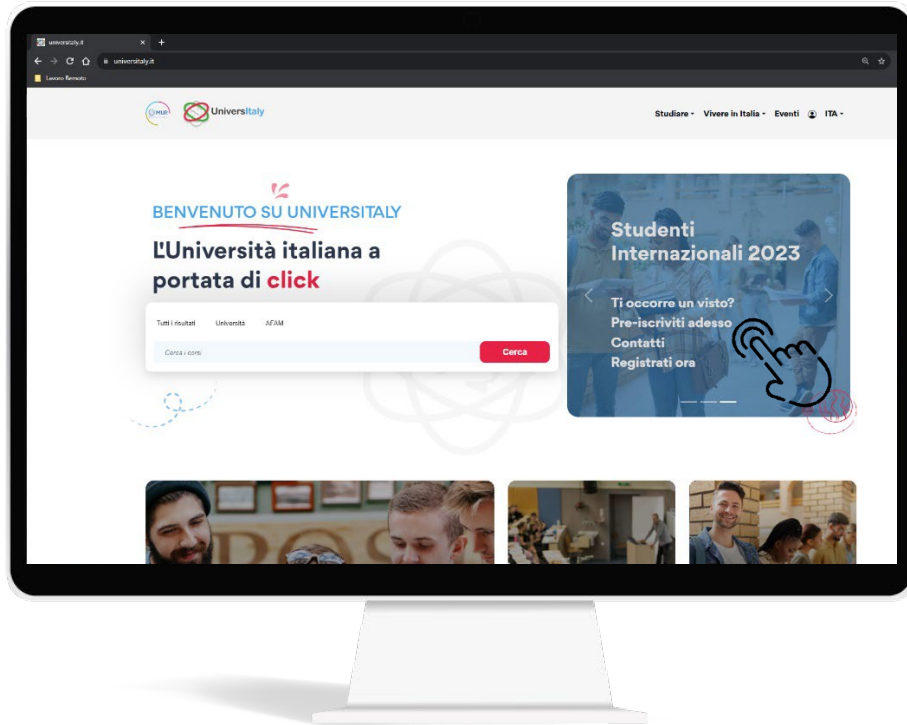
universitaly.it
universitaly.it
Lavoro Remoto

MUR
UniversItaly

Studiare ▾ Vivere in Italia ▾ Eventi ITA ▾

BENVENUTO SU UNIVERSITALY
L'Università italiana a portata di click

Tutti i risultati Università AFAM
Cerca i corsi
Cerca

Studenti Internazionali 2023
Ti occorre un visto?
Pre-iscriviti adesso
Contatti
Registrati ora